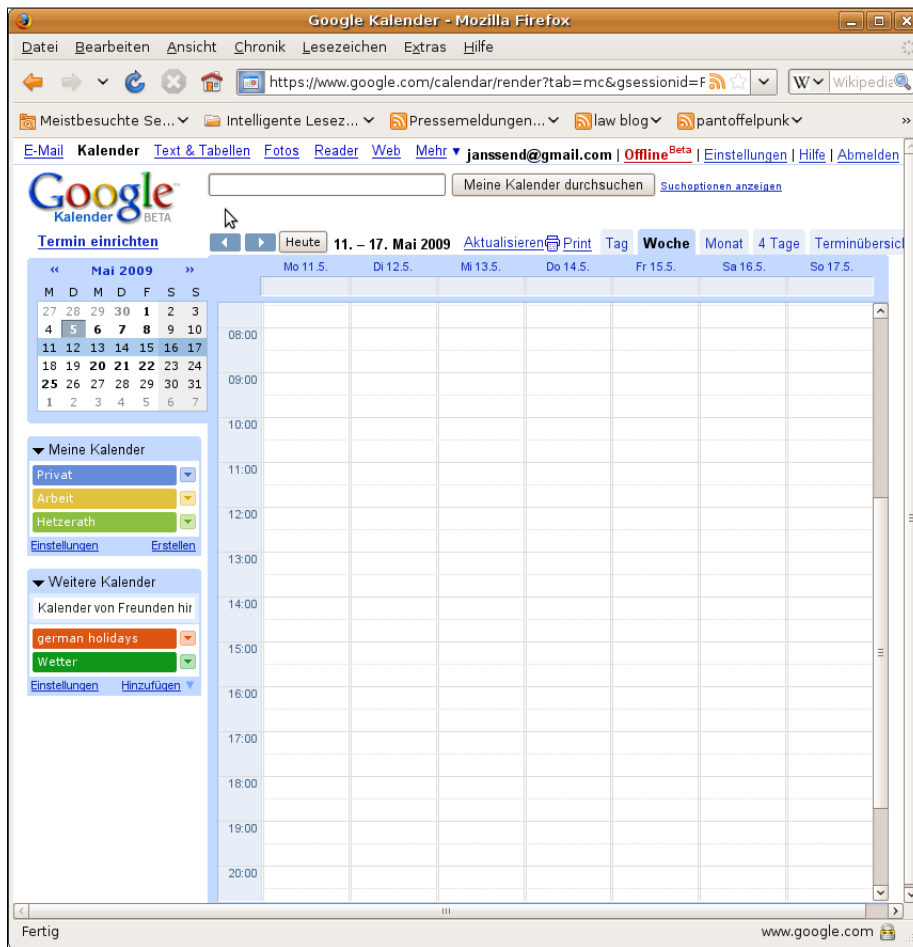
Google Kalender - Mozilla Firefox

Datei Bearbeiten Ansicht Chronik Lesezeichen Extras Hilfe

https://www.google.com/calendar/render?tab=mc&gsessionid=F

Wikipedia

Meistbesuchte Se... Intelligente Lesez... Pressemeldungen... law blog pantoffelpunk

E-Mail Kalender Text & Tabellen Fotos Reader Web Mehr ▾ janssend@gmail.com | Offline Beta | Einstellungen | Hilfe | Abmelden

Google Kalender BETA

Meine Kalender durchsuchen Suchoptionen anzeigen

Termin einrichten

Heute 11. – 17. Mai 2009 Aktualisieren Print Tag Woche Monat 4 Tage Terminübersic

« Mai 2009 »

| M | D | M | D | F | S | S |
|---|---|---|---|---|---|---|
| 27 | 28 | 29 | 30 | 1 | 2 | 3 |
| 4 | 5 | 6 | 7 | 8 | 9 | 10 |
| 11 | 12 | 13 | 14 | 15 | 16 | 17 |
| 18 | 19 | 20 | 21 | 22 | 23 | 24 |
| 25 | 26 | 27 | 28 | 29 | 30 | 31 |
| 1 | 2 | 3 | 4 | 5 | 6 | 7 |

Mo 11.5. Di 12.5. Mi 13.5. Do 14.5. Fr 15.5. Sa 16.5. So 17.5.

08:00
09:00
10:00
11:00
12:00
13:00
14:00
15:00
16:00
17:00
18:00
19:00
20:00

Meine Kalender
Privat
Arbeit
Hetzerath
Einstellungen Erstellen

Weitere Kalender
Kalender von Freunden hir
german holidays
Wetter
Einstellungen Hinzufügen

Fertig www.google.com